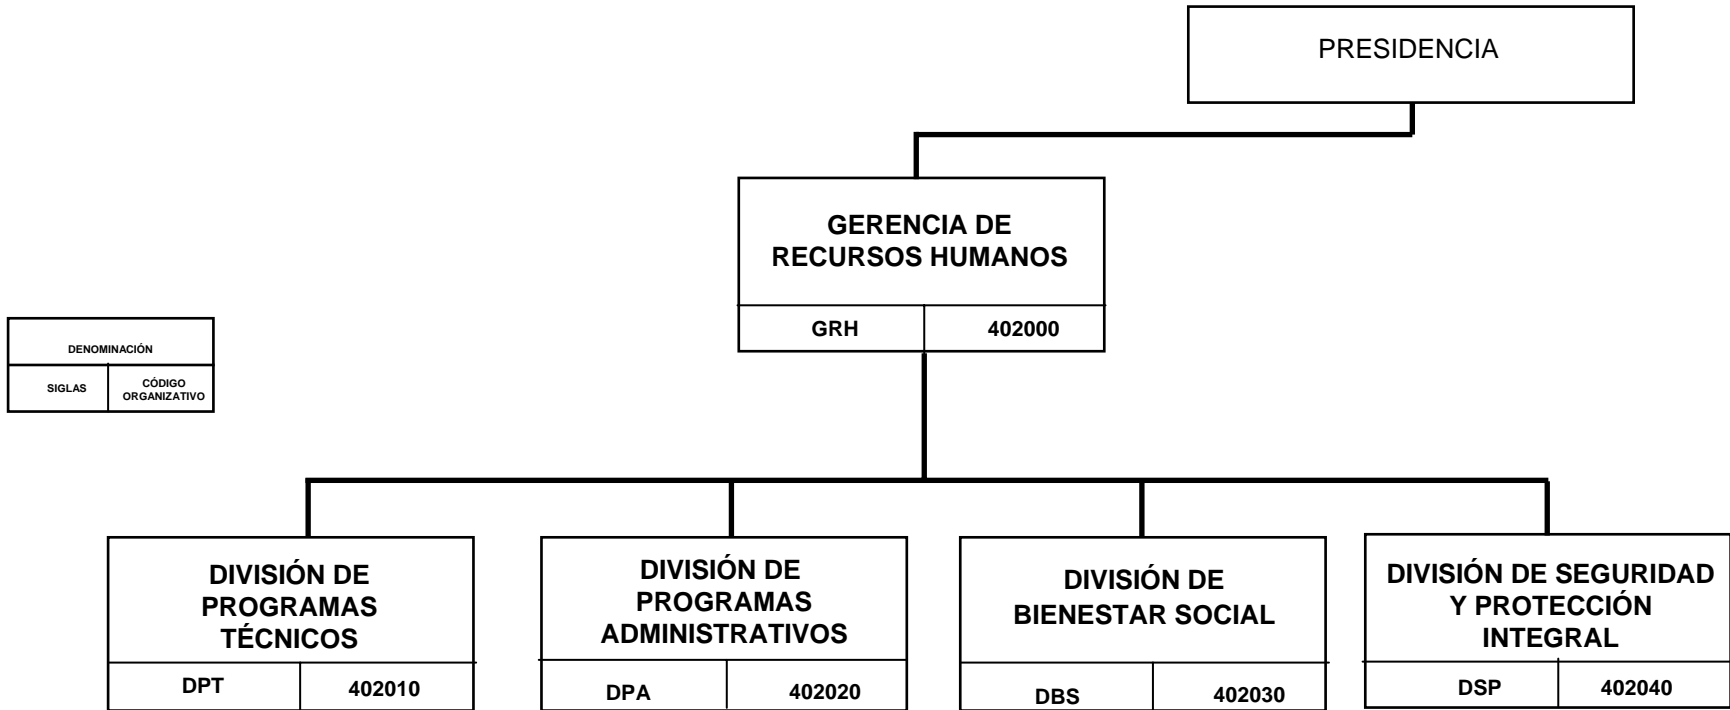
PRESIDENCIA

GERENCIA DE RECURSOS HUMANOS

GRH 402000

DENOMINACIÓN

SIGLAS CÓDIGO ORGANIZATIVO

DIVISIÓN DE PROGRAMAS TÉCNICOS

DPT 402010

DIVISIÓN DE PROGRAMAS ADMINISTRATIVOS

DPA 402020

DIVISIÓN DE BIENESTAR SOCIAL

DBS 402030

DIVISIÓN DE SEGURIDAD Y PROTECCIÓN INTEGRAL

DSP 402040